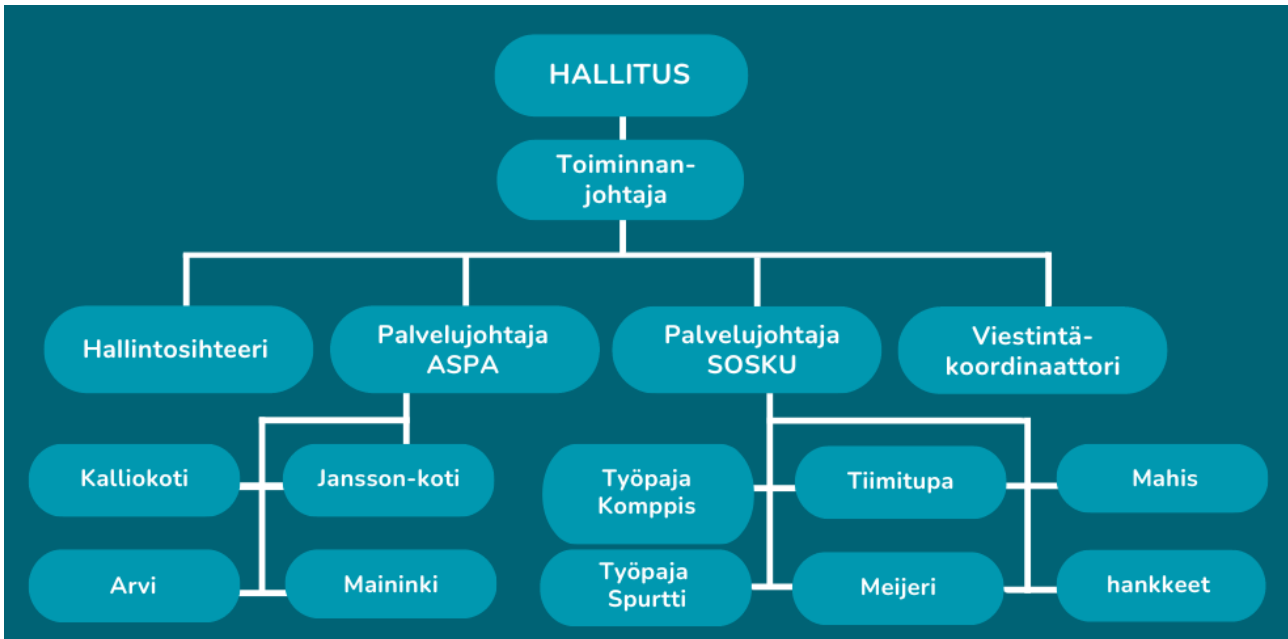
HALLITUS

Toiminnanjohtaja

Hallintosihteeri

Palvelujohtaja ASPA

Palvelujohtaja SOSKU

Viestintäkoordinaattori

Kalliokoti

Jansson-koti

Arvi

Maininki

Työpaja Komppis

Tiimitupa

Mahis

Työpaja Spurtti

Meijeri

hankkeet